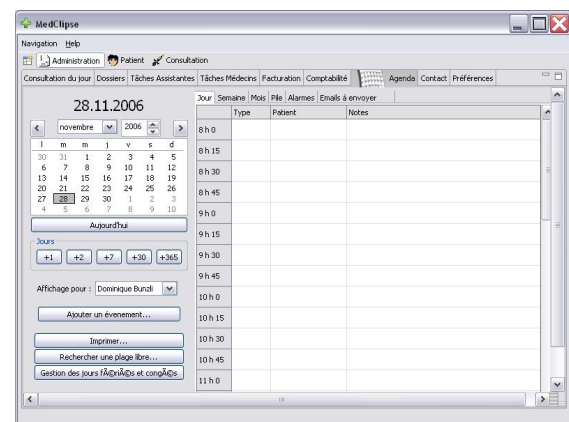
MedClipse

Navigation Help

Administration Patient Consultation

Consultation du jour | Dossiers | Tâches Assistantes | Tâches Médecins | Facturation | Comptabilité | Agenda | Contact | Préférences

28.11.2006

novembre 2006

| l | m | m | j | v | s | d |
|---|---|---|---|---|---|---|
| 30 | 31 | 1 | 2 | 3 | 4 | 5 |
| 6 | 7 | 8 | 9 | 10 | 11 | 12 |
| 13 | 14 | 15 | 16 | 17 | 18 | 19 |
| 20 | 21 | 22 | 23 | 24 | 25 | 26 |
| 27 | 28 | 29 | 30 | 1 | 2 | 3 |
| 4 | 5 | 6 | 7 | 8 | 9 | 10 |

Aujourd'hui

Jours

+1 +2 +7 +30 +365

Affichage pour : Dominique Bunzli

Ajouter un événement...

Imprimer...

Rechercher une plage libre...

Gestion des jours fÃ©riÃ©s et congÃ©s

Jour | Semaine | Mois | Pile | Alarmes | Emails à envoyer

| | Type | Patient | Notes |
|---|---|---|---|
| 8 h 0 | | | |
| 8 h 15 | | | |
| 8 h 30 | | | |
| 8 h 45 | | | |
| 9 h 0 | | | |
| 9 h 15 | | | |
| 9 h 30 | | | |
| 9 h 45 | | | |
| 10 h 0 | | | |
| 10 h 15 | | | |
| 10 h 30 | | | |
| 10 h 45 | | | |
| 11 h 0 | | | |